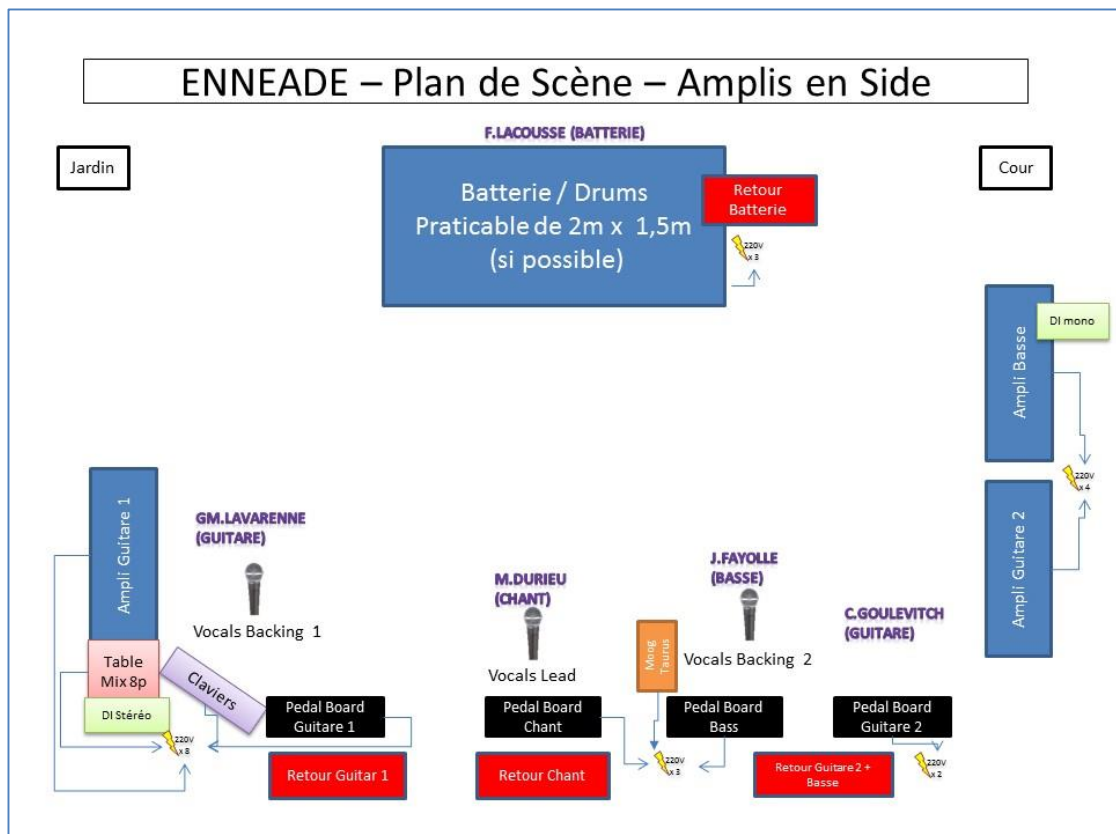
ENNEADE – Plan de Scène – Amplis en Side

F.LACOUSSE (BATTERIE)

Jardin

Batterie / Drums
Praticable de 2m x 1,5m
(si possible)

Retour Batterie

220V x 3

Cour

Ampli Basse

DI mono

220V x 4

Ampli Guitare 2

Ampli Guitare 1

GM.LAVARENNE (GUITARE)

Vocals Backing 1

M.DURIEU (CHANT)

Vocals Lead

J.FAYOLLE (BASSE)

Moog Taurus

Vocals Backing 2

C.GOULEVITCH (GUITARE)

Table Mix 8p

Claviers

DI Stéréo

220V x 8

Pedal Board Guitare 1

Pedal Board Chant

Pedal Board Bass

Pedal Board Guitare 2

220V x 3

220V x 2

Retour Guitar 1

Retour Chant

Retour Guitare 2 + Basse